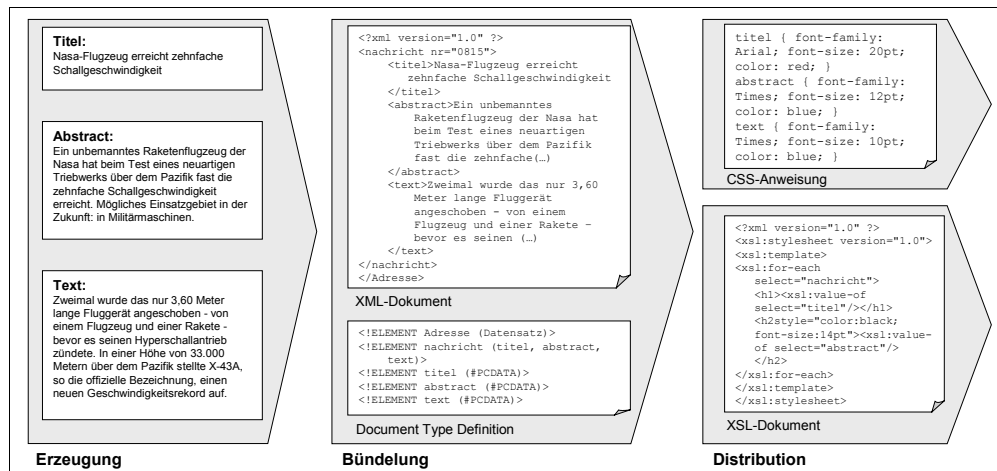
Titel:
Nasa-Flugzeug erreicht zehnfache Schallgeschwindigkeit

Abstract:
Ein unbemanntes Raketenflugzeug der Nasa hat beim Test eines neuartigen Triebwerks über dem Pazifik fast die zehnfache Schallgeschwindigkeit erreicht. Mögliches Einsatzgebiet in der Zukunft: in Militärmaschinen.

Text:
Zweimal wurde das nur 3,60 Meter lange Fluggerät angeschoben - von einem Flugzeug und einer Rakete - bevor es seinen Hyperschallantrieb zündete. In einer Höhe von 33.000 Metern über dem Pazifik stellte X-43A, so die offizielle Bezeichnung, einen neuen Geschwindigkeitsrekord auf.

Erzeugung

<?xml version="1.0" ?>
<nachricht nr="0815">
<titel>Nasa-Flugzeug erreicht zehnfache Schallgeschwindigkeit
</titel>
<abstract>Ein unbemanntes Raketenflugzeug der Nasa hat beim Test eines neuartigen Triebwerks über dem Pazifik fast die zehnfache(…)
</abstract>
<text>Zweimal wurde das nur 3,60 Meter lange Fluggerät angeschoben - von einem Flugzeug und einer Rakete - bevor es seinen (…)
</text>
</nachricht>
</Adresse>

XML-Dokument

<!ELEMENT Adresse (Datensatz)>
<!ELEMENT nachricht (titel, abstract, text)>
<!ELEMENT titel (#PCDATA)>
<!ELEMENT abstract (#PCDATA)>
<!ELEMENT text (#PCDATA)>

Document Type Definition

Bündelung

titel { font-family: Arial; font-size: 20pt; color: red; }
abstract { font-family: Times; font-size: 12pt; color: blue; }
text { font-family: Times; font-size: 10pt; color: blue; }

CSS-Anweisung

<?xml version="1.0" ?>
<xsl:stylesheet version="1.0">
<xsl:template>
<xsl:for-each select="nachricht">
<h1><xsl:value-of select="titel"/></h1>
<h2style="color:black; font-size:14pt"><xsl:value-of select="abstract"/>
</h2>
</xsl:for-each>
</xsl:template>
</xsl:stylesheet>

XSL-Dokument

Distribution